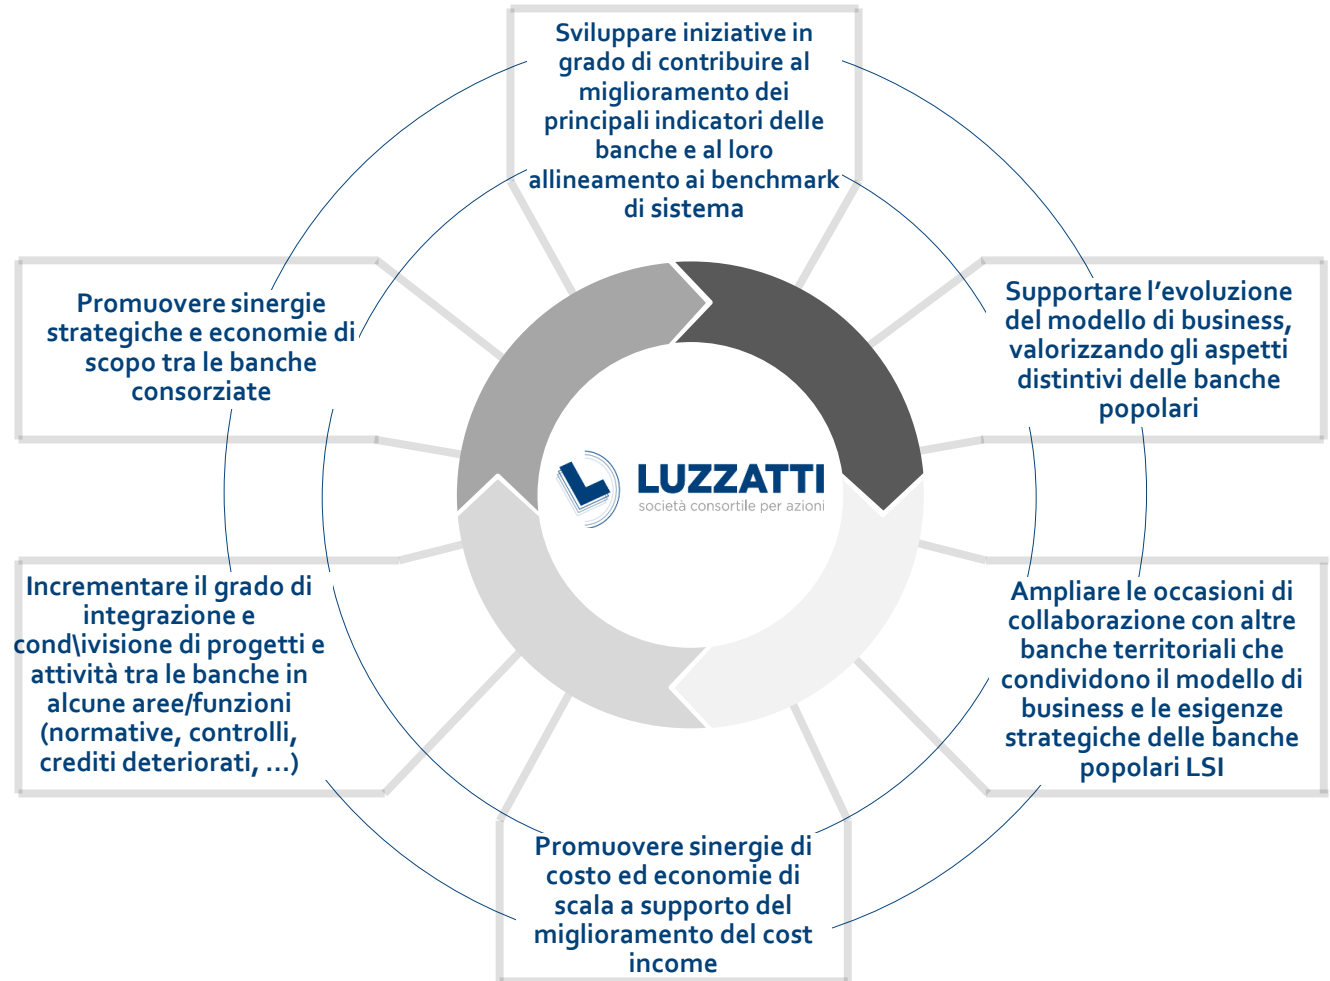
Sviluppare iniziative in grado di contribuire al miglioramento dei principali indicatori delle banche e al loro allineamento ai benchmark di sistema

Promuovere sinergie strategiche e economie di scopo tra le banche consorziate

Supportare l’evoluzione del modello di business, valorizzando gli aspetti distintivi delle banche popolari

LUZZATTI
società consortile per azioni

Incrementare il grado di integrazione e cond\ivisione di progetti e attività tra le banche in alcune aree/funzioni (normative, controlli, crediti deteriorati, …)

Ampliare le occasioni di collaborazione con altre banche territoriali che condividono il modello di business e le esigenze strategiche delle banche popolari LSI

Promuovere sinergie di costo ed economie di scala a supporto del miglioramento del cost income